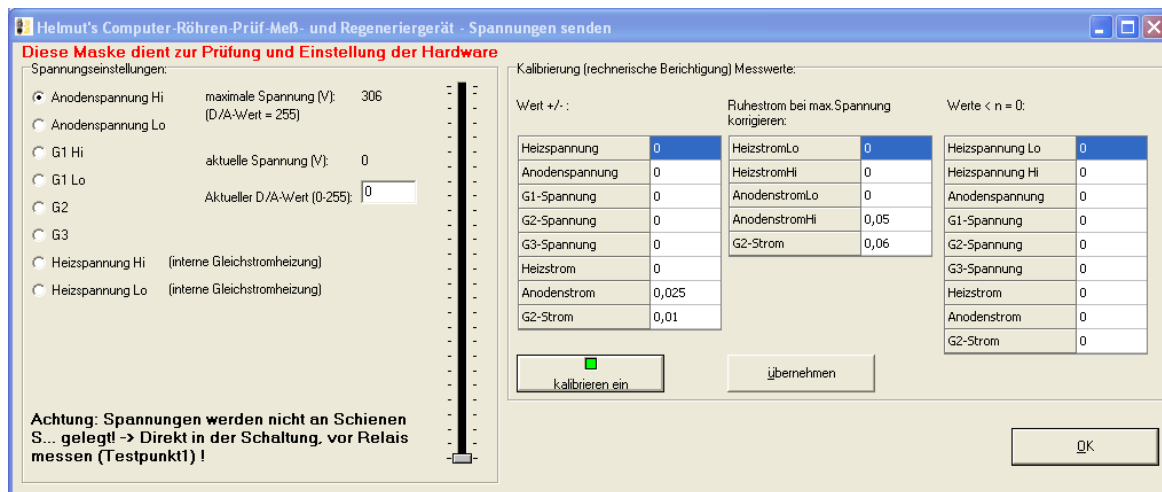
Helmut's Computer-Röhren-Prüf-Meß- und Regeneriergerät - Spannungen senden

Diese Maske dient zur Prüfung und Einstellung der Hardware

Spannungseinstellungen:

Anodenspannung Hi
Anodenspannung Lo
G1 Hi
G1 Lo
G2
G3
Heizspannung Hi (interne Gleichstromheizung)
Heizspannung Lo (interne Gleichstromheizung)

maximale Spannung (V): 306
(D/A-Wert = 255)

aktuelle Spannung (V): 0

Aktueller D/A-Wert (0-255): 0

Achtung: Spannungen werden nicht an Schienen S... gelegt! -> Direkt in der Schaltung, vor Relais messen (Testpunkt1) !

Kalibrierung (rechnerische Berichtigung) Messwerte:

Wert +/- :

| Heizspannung | 0 |
|---|---|
| Anodenspannung | 0 |
| G1-Spannung | 0 |
| G2-Spannung | 0 |
| G3-Spannung | 0 |
| Heizstrom | 0 |
| Anodenstrom | 0,025 |
| G2-Strom | 0,01 |

Ruhestrom bei max.Spannung korrigieren:

| HeizstromLo | 0 |
|---|---|
| HeizstromHi | 0 |
| AnodenstromLo | 0 |
| AnodenstromHi | 0,05 |
| G2-Strom | 0,06 |

Werte < n = 0:

| Heizspannung Lo | 0 |
|---|---|
| Heizspannung Hi | 0 |
| Anodenspannung | 0 |
| G1-Spannung | 0 |
| G2-Spannung | 0 |
| G3-Spannung | 0 |
| Heizstrom | 0 |
| Anodenstrom | 0 |
| G2-Strom | 0 |

kalibrieren ein

übernehmen

OK